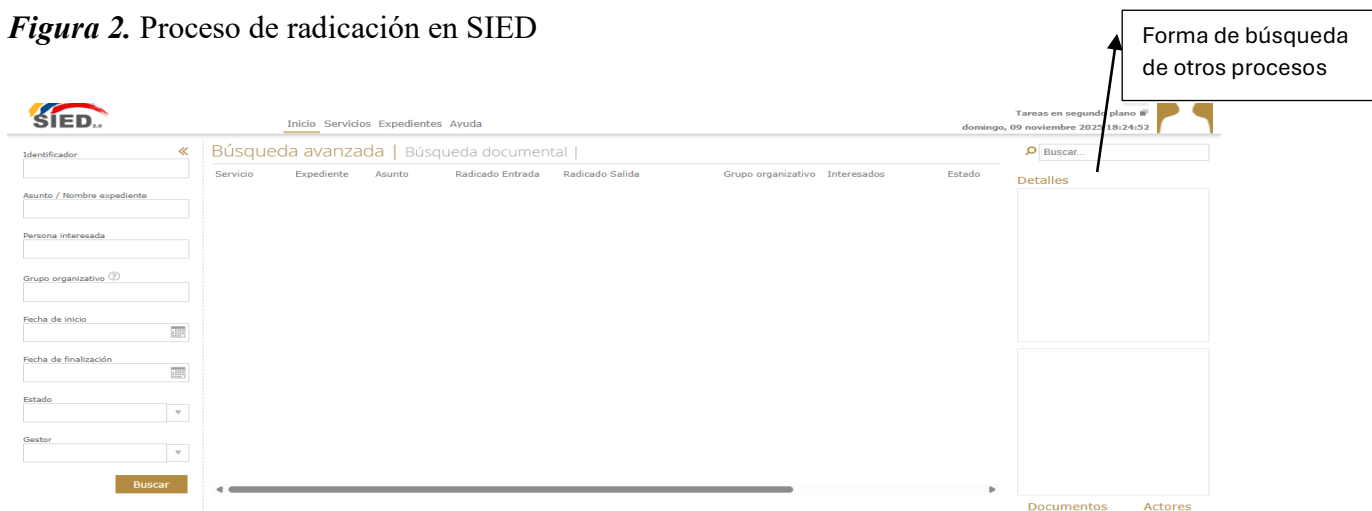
*Figura 2.* Proceso de radicación en SIED

Forma de búsqueda de otros procesos

SIED 2.0

Inicio Servicios Expedientes Ayuda

Tareas en segundo plano
domingo, 09 noviembre 2025 18:24:52

«

Identificador

Asunto / Nombre expediente

Persona interesada

Grupo organizativo

Fecha de inicio

Fecha de finalización

Estado

Gestor

Buscar

Búsqueda avanzada | Búsqueda documental |

| Servicio | Expediente | Asunto | Radicado Entrada | Radicado Salida | Grupo organizativo | Interesados | Estado |
|---|---|---|---|---|---|---|---|

Buscar...

Detalles

Documentos Actores